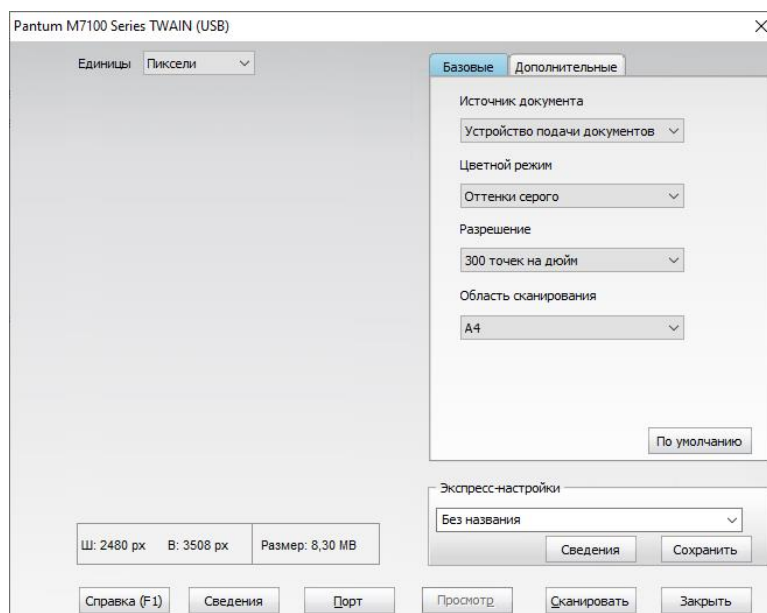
Pantum M7100 Series TWAIN (USB)

Единицы Пиксели

Базовые Дополнительные

Источник документа

Устройство подачи документов

Цветной режим

Оттенки серого

Разрешение

300 точек на дюйм

Область сканирования

A4

По умолчанию

Экспресс-настройки

Без названия

Сведения Сохранить

Ш: 2480 px В: 3508 px Размер: 8,30 MB

Справка (F1) Сведения Порт Просмотр Сканировать Закрыть